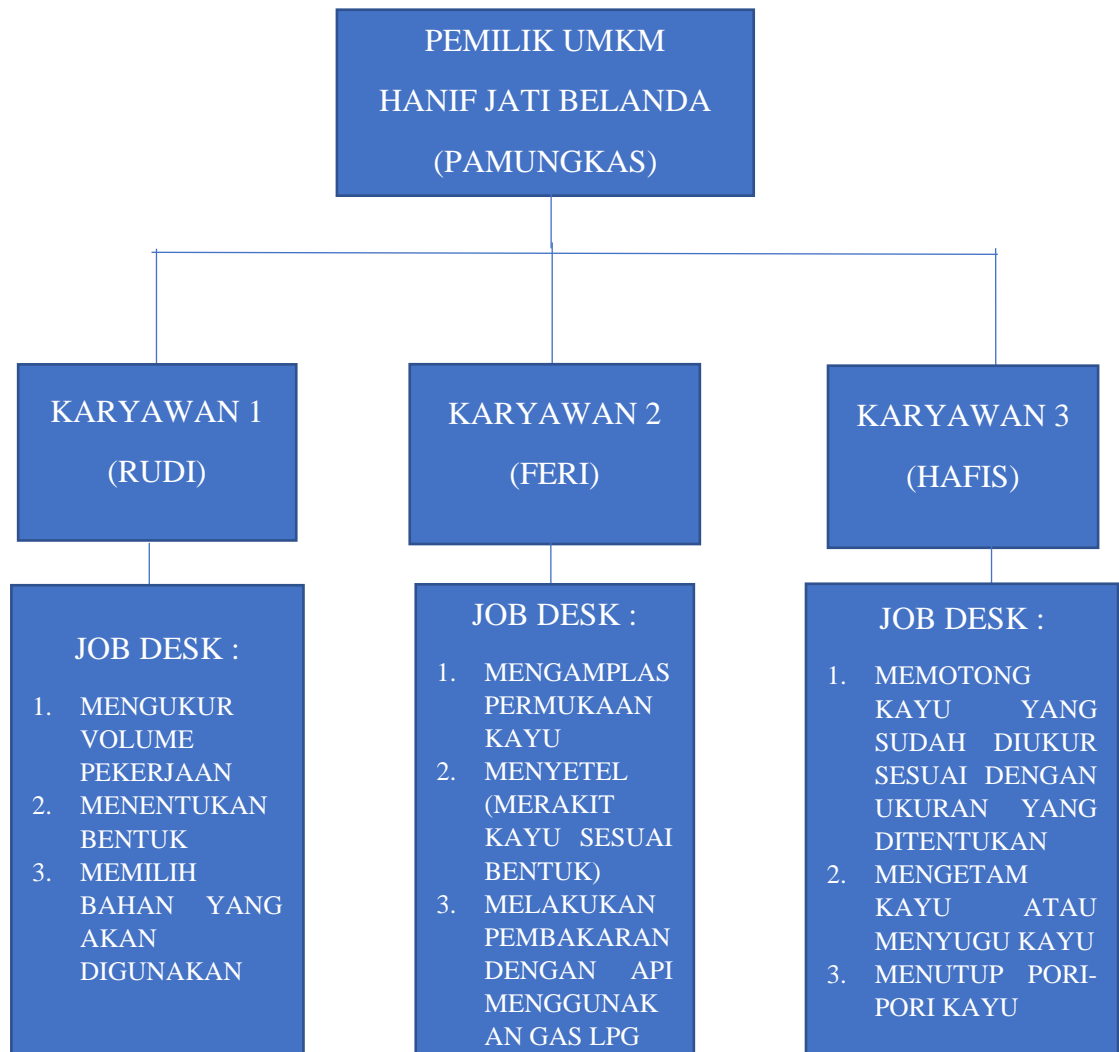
PEMILIK UMKM
HANIF JATI BELANDA
(PAMUNGKAS)

KARYAWAN 1
(RUDI)

JOB DESK :
1. MENGUKUR VOLUME PEKERJAAN
2. MENENTUKAN BENTUK
3. MEMILIH BAHAN YANG AKAN DIGUNAKAN

KARYAWAN 2
(FERI)

JOB DESK :
1. MENGAMPLAS PERMUKAAN KAYU
2. MENYETEL (MERAKIT KAYU SESUAI BENTUK)
3. MELAKUKAN PEMBAKARAN DENGAN API MENGGUNAKAN GAS LPG

KARYAWAN 3
(HAFIS)

JOB DESK :
1. MEMOTONG KAYU YANG SUDAH DIUKUR SESUAI DENGAN UKURAN YANG DITENTUKAN
2. MENGETAM KAYU ATAU MENYUGU KAYU
3. MENUTUP PORI-PORI KAYU